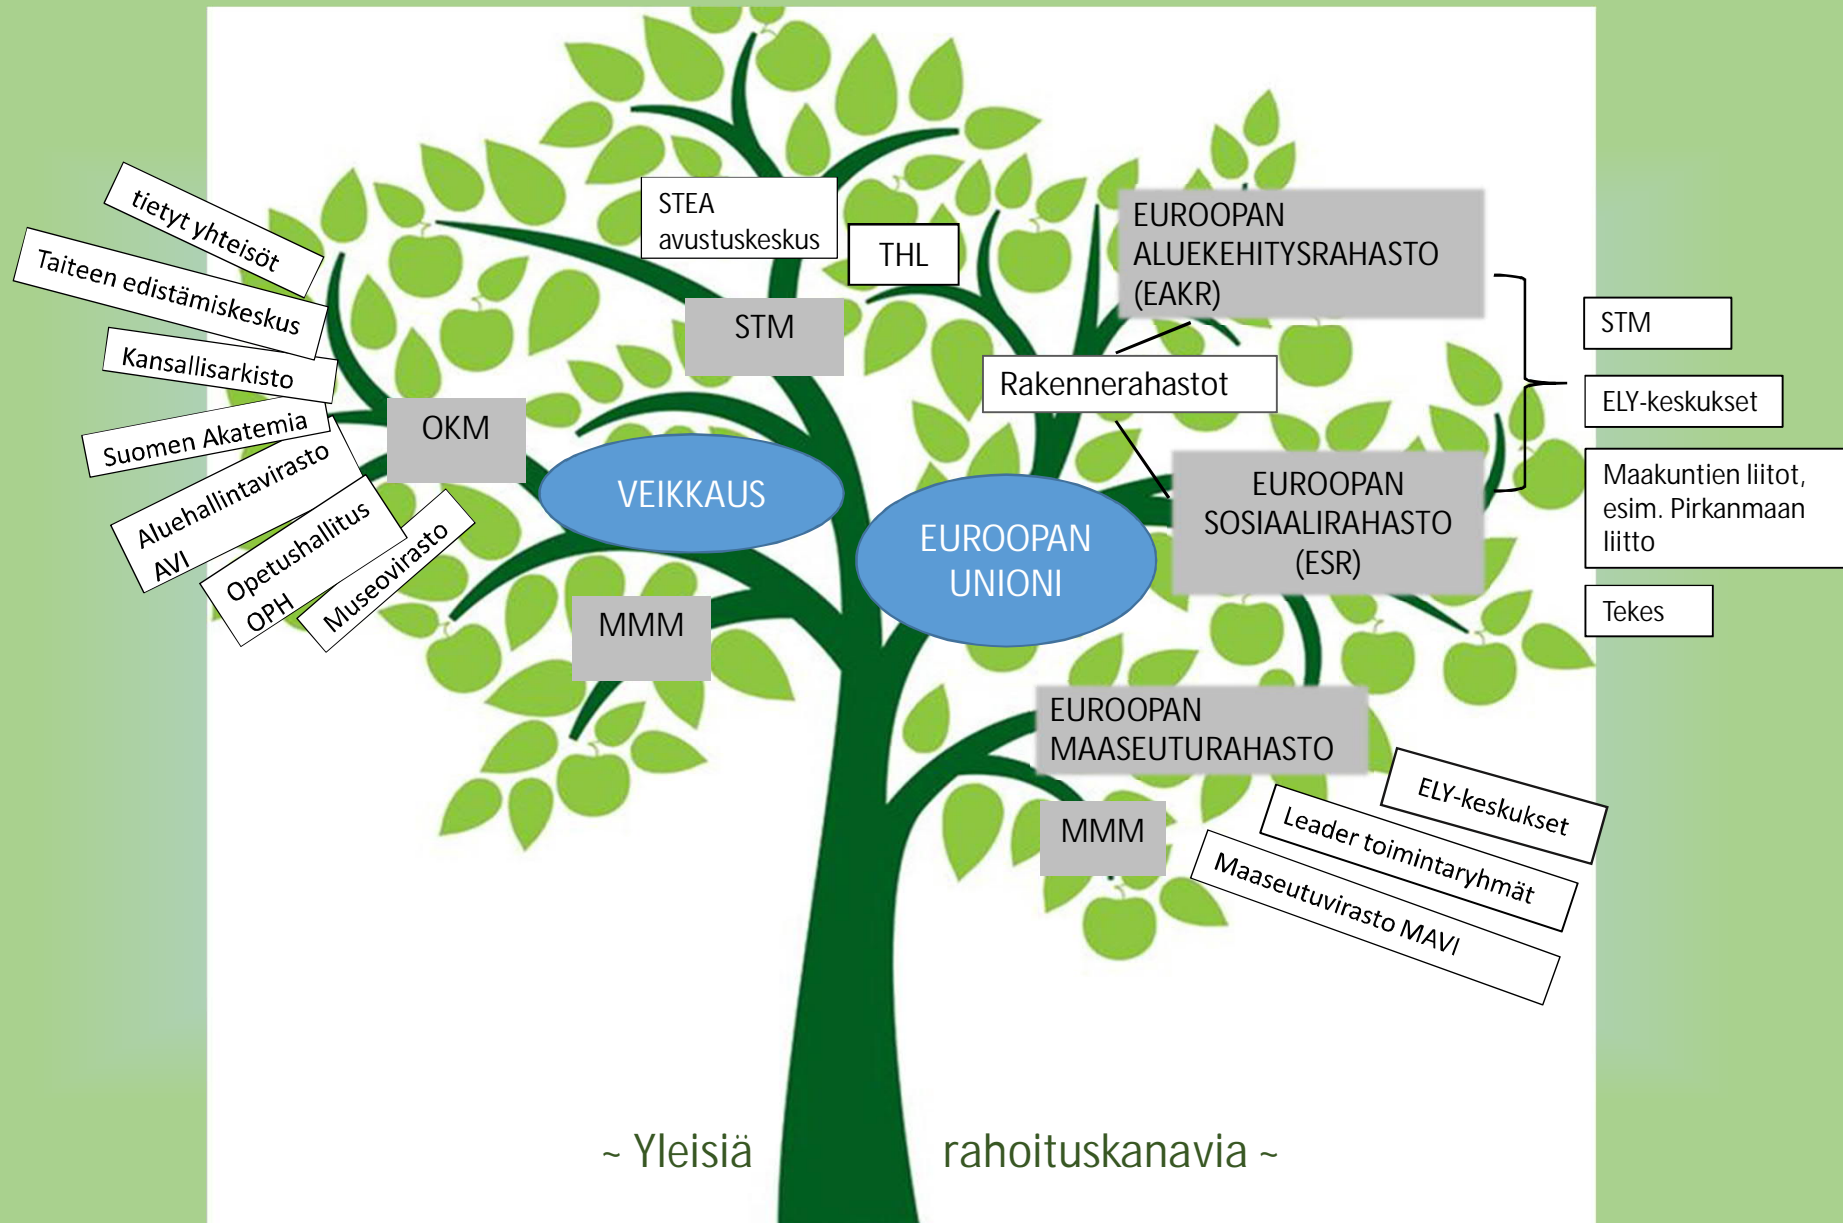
tietyt yhteisöt

Taiteen edistämiskeskus

Kansallisarkisto

Suomen Akatemia

Aluehallintavirasto AVI

Opetushallitus OPH

Museovirasto

OKM

STEA avustuskeskus

THL

STM

VEIKKAUS

MMM

EUROOPAN ALUEKEHITYSRAHASTO (EAKR)

Rakennerahastot

EUROOPAN UNIONI

EUROOPAN SOSIAALIRAHASTO (ESR)

STM

ELY-keskukset

Maakuntien liitot, esim. Pirkanmaan liitto

Tekes

EUROOPAN MAASEUTURAHASTO

MMM

ELY-keskukset

Leader toimintaryhmät

Maaseutuvirasto MAVI

~ Yleisiä rahoituskanavia ~